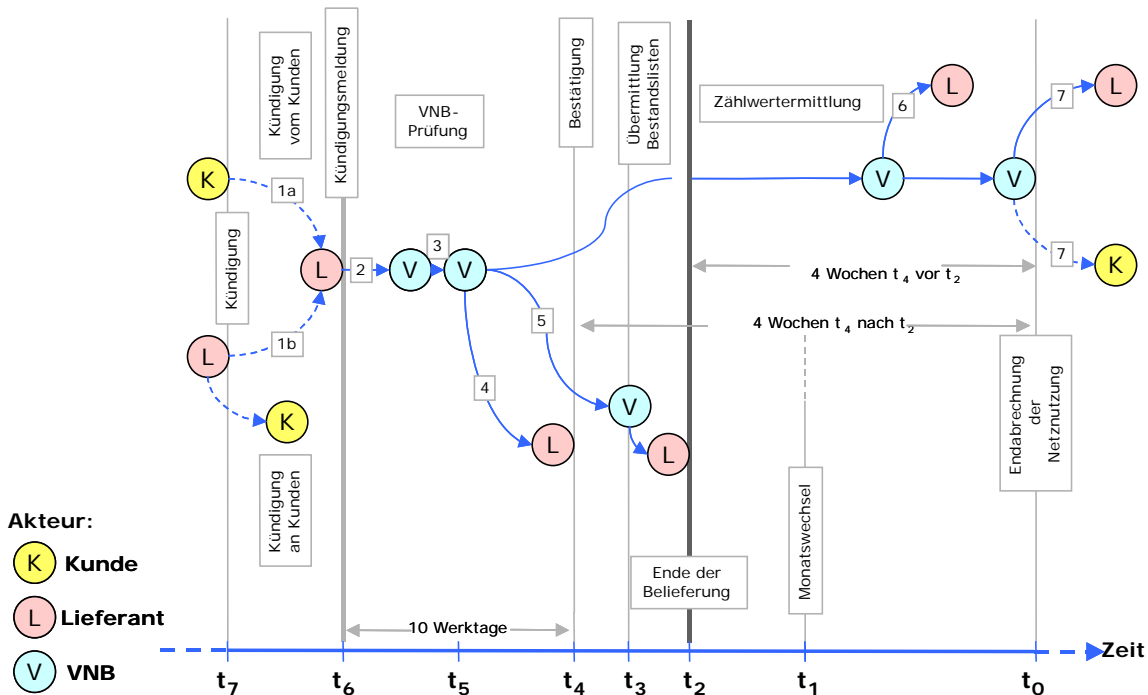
Kündigung vom Kunden

Kündigungsmeldung

VNB-Prüfung

Bestätigung

Übermittlung Bestandslisten

Zählwertermittlung

L

6

7

L

K

1a

V

V

Kündigung

L

2

V

3

V

7

K

4 Wochen $t_4$ vor $t_2$

L

1b

5

4 Wochen $t_4$ nach $t_2$

4

V

K

L

L

Endabrechnung der Netznutzung

Kündigung an Kunden

Monatswechsel

Akteur:

K Kunde

L Lieferant

V VNB

Ende der Belieferung

10 Werktage

Zeit

$t_7$ $t_6$ $t_5$ $t_4$ $t_3$ $t_2$ $t_1$ $t_0$